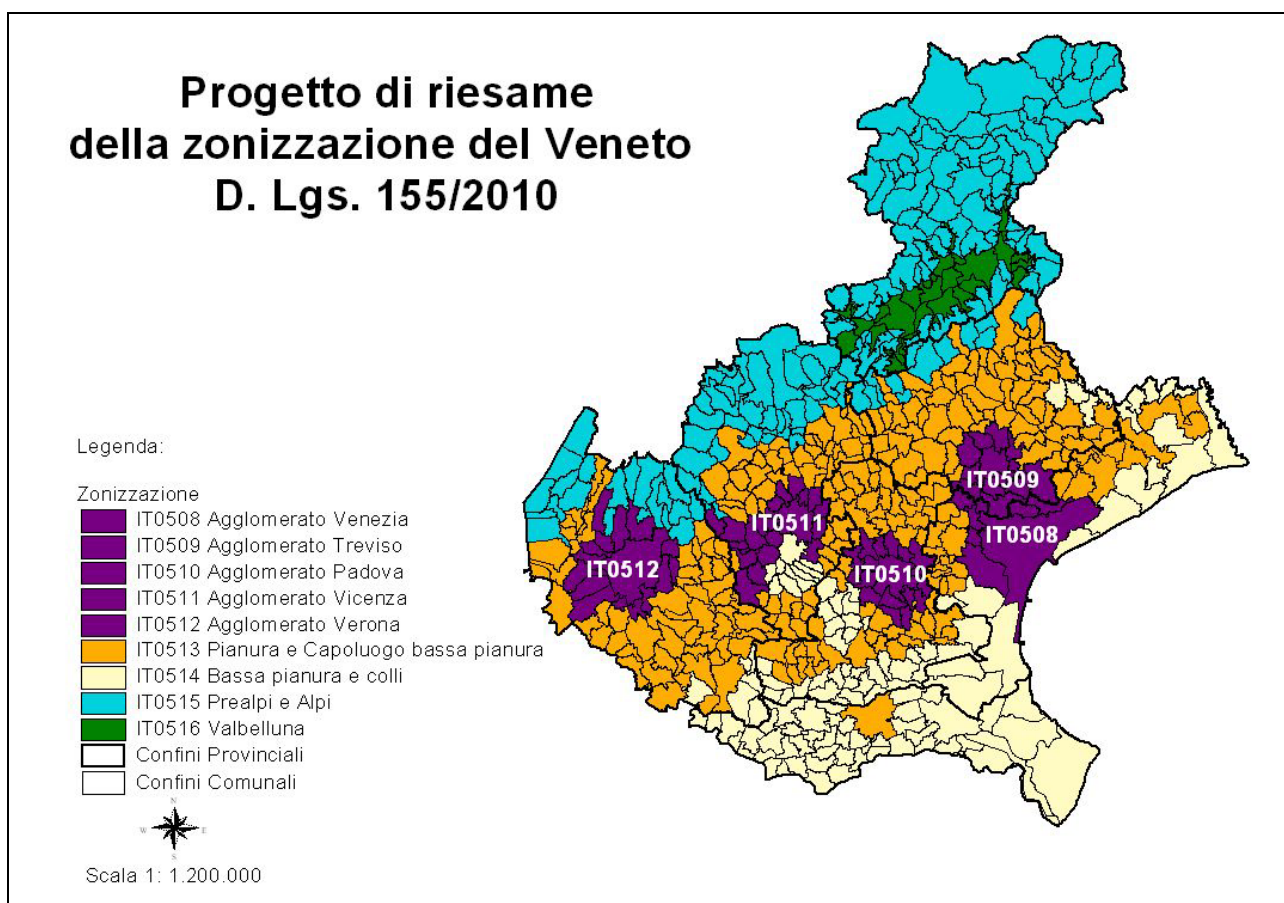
Progetto di riesame della zonizzazione del Veneto D. Lgs. 155/2010

Legenda:

Zonizzazione
IT0508 Agglomerato Venezia
IT0509 Agglomerato Treviso
IT0510 Agglomerato Padova
IT0511 Agglomerato Vicenza
IT0512 Agglomerato Verona
IT0513 Pianura e Capoluogo bassa pianura
IT0514 Bassa pianura e colli
IT0515 Prealpi e Alpi
IT0516 Valbelluna
Confini Provinciali
Confini Comunali

N
W E
S

Scala 1: 1.200.000

IT0509
IT0511
IT0508
IT0512
IT0510